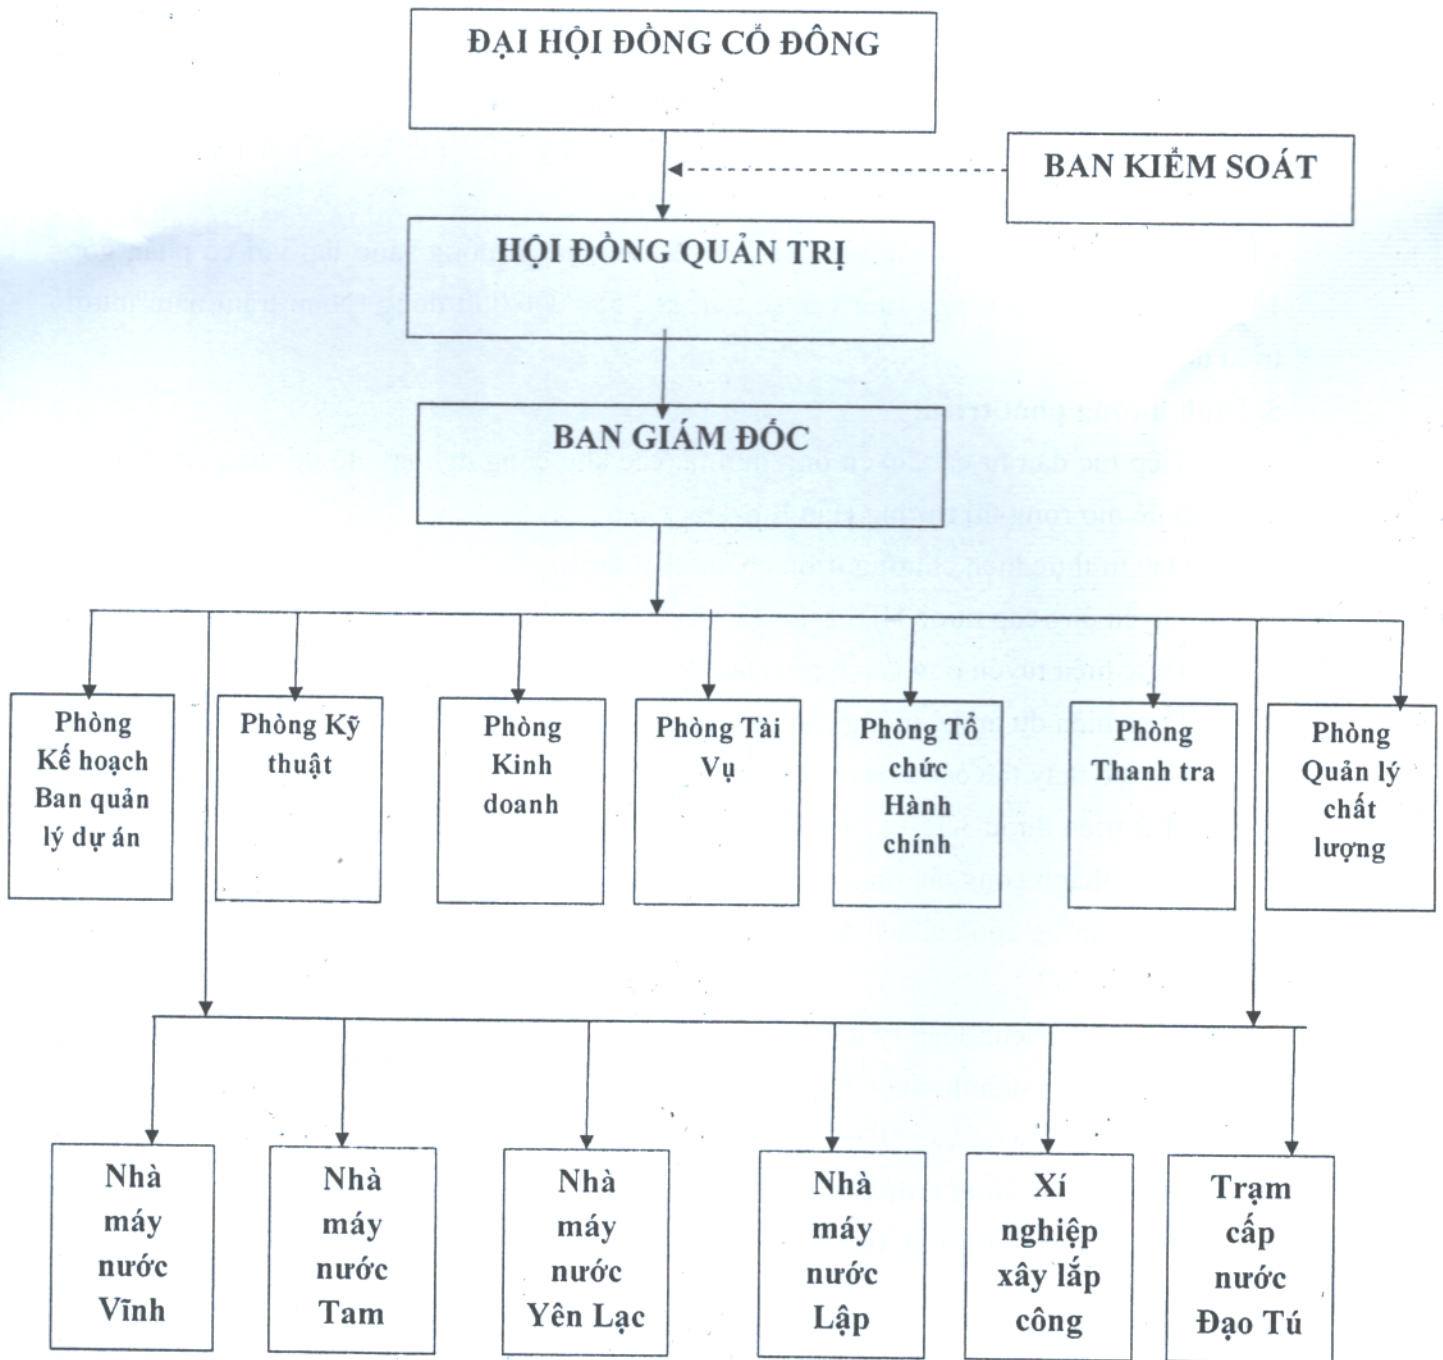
ĐẠI HỘI ĐỒNG CỔ ĐÔNG

BAN KIỂM SOÁT

HỘI ĐỒNG QUẢN TRỊ

BAN GIÁM ĐỐC

Phòng Kế hoạch Ban quản lý dự án

Phòng Kỹ thuật

Phòng Kinh doanh

Phòng Tài Vụ

Phòng Tổ chức Hành chính

Phòng Thanh tra

Phòng Quản lý chất lượng

Nhà máy nước Vĩnh

Nhà máy nước Tam

Nhà máy nước Yên Lạc

Nhà máy nước Lập

Xí nghiệp xây lắp công

Trạm cấp nước Đạo Tú